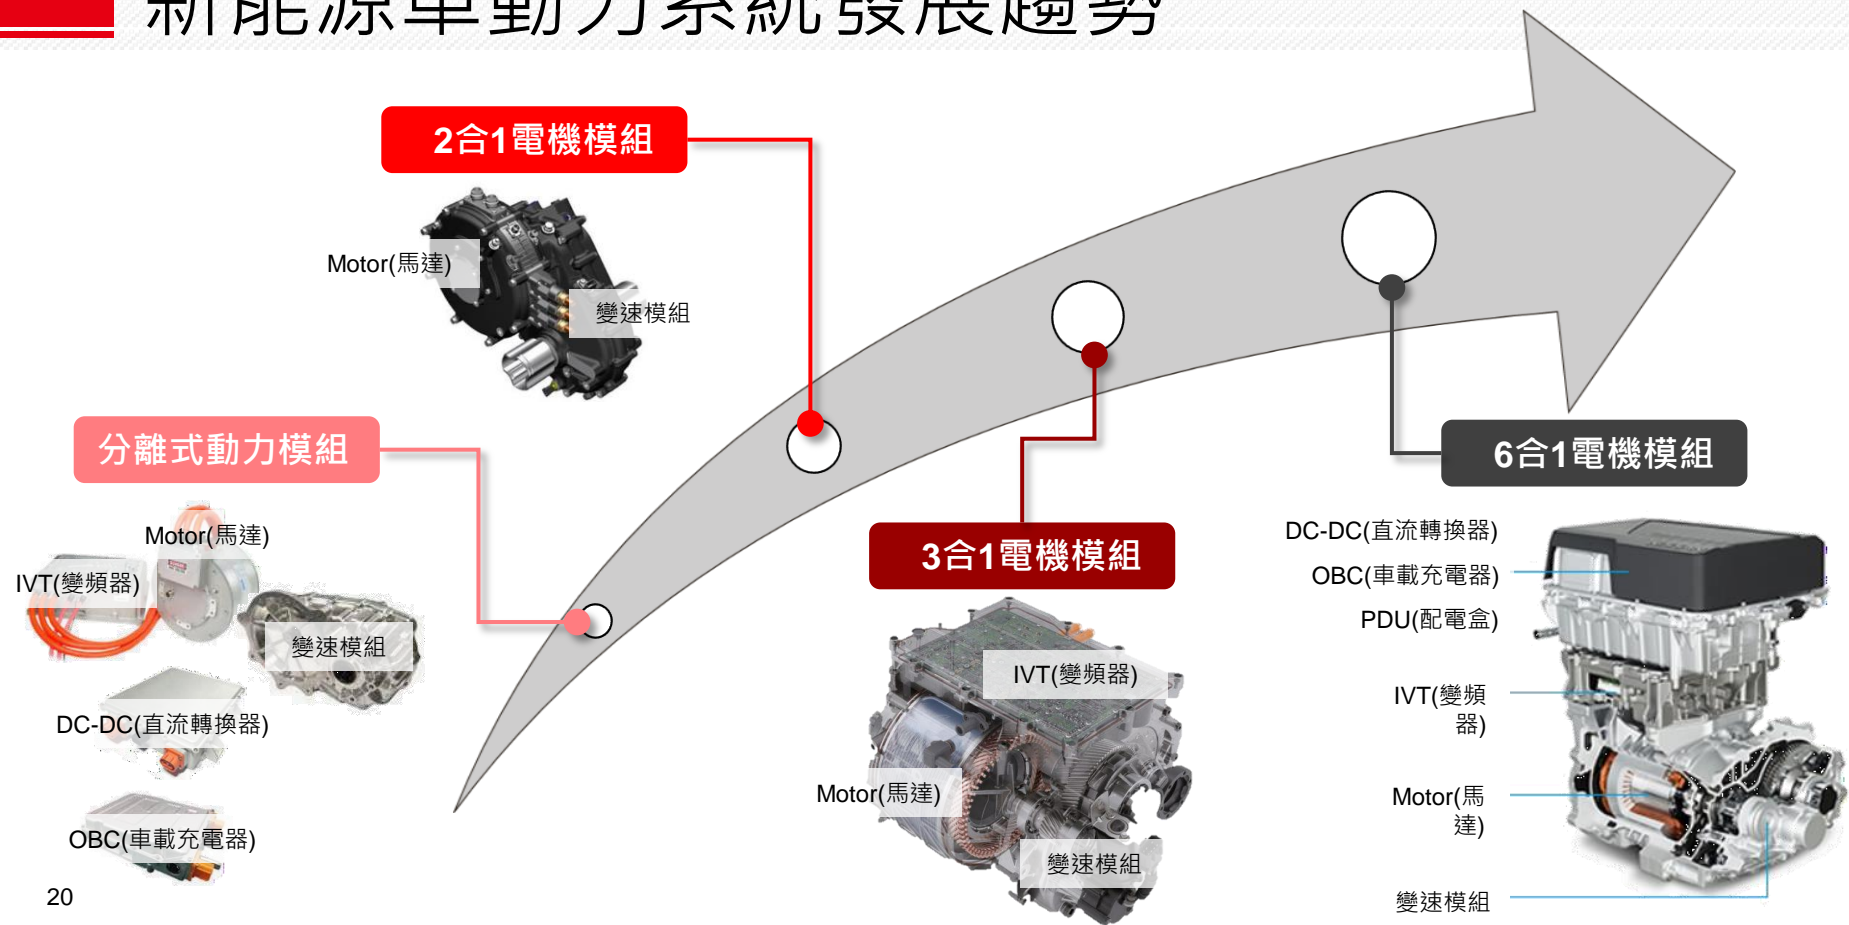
新能源車動力系統發展趨勢

2合1電機模組

Motor(馬達)

變速模組

分離式動力模組

Motor(馬達)

IVT(變頻器)

變速模組

DC-DC(直流轉換器)

OBC(車載充電器)

3合1電機模組

IVT(變頻器)

Motor(馬達)

變速模組

6合1電機模組

DC-DC(直流轉換器)

OBC(車載充電器)

PDU(配電盒)

IVT(變頻器)

Motor(馬達)

變速模組

20